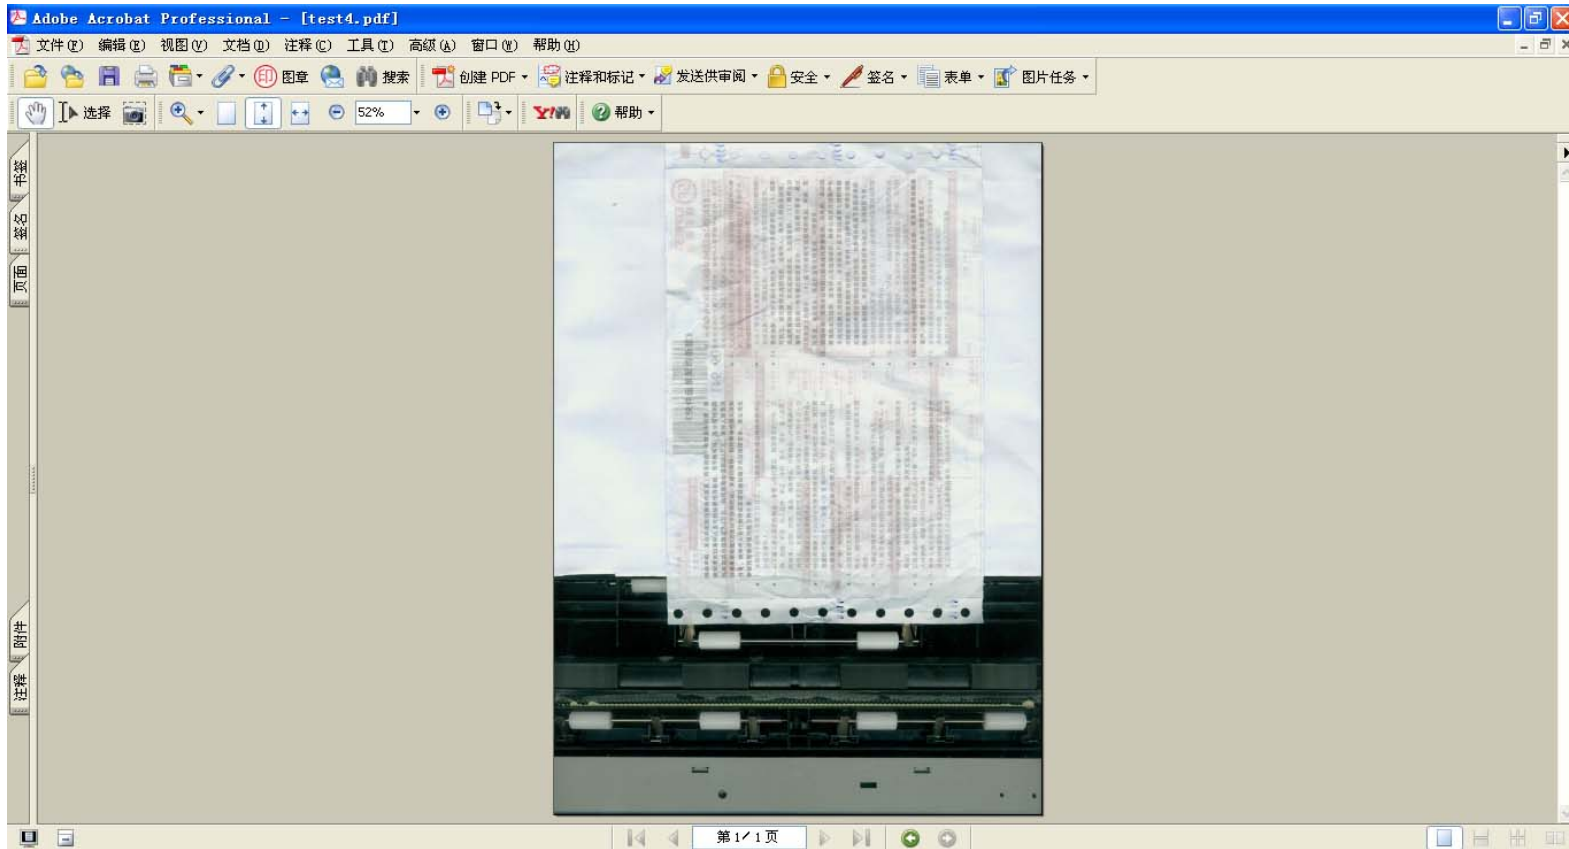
Adobe Acrobat Professional - [test4.pdf]

文件(F) 编辑(E) 视图(V) 文档(D) 注释(C) 工具(T) 高级(A) 窗口(W) 帮助(H)

图章 搜索 创建 PDF 注释和标记 发送供审阅 安全 签名 表单 图片任务

选择 52% 帮助

书签 签名 页面 附件 注释

第1/1页